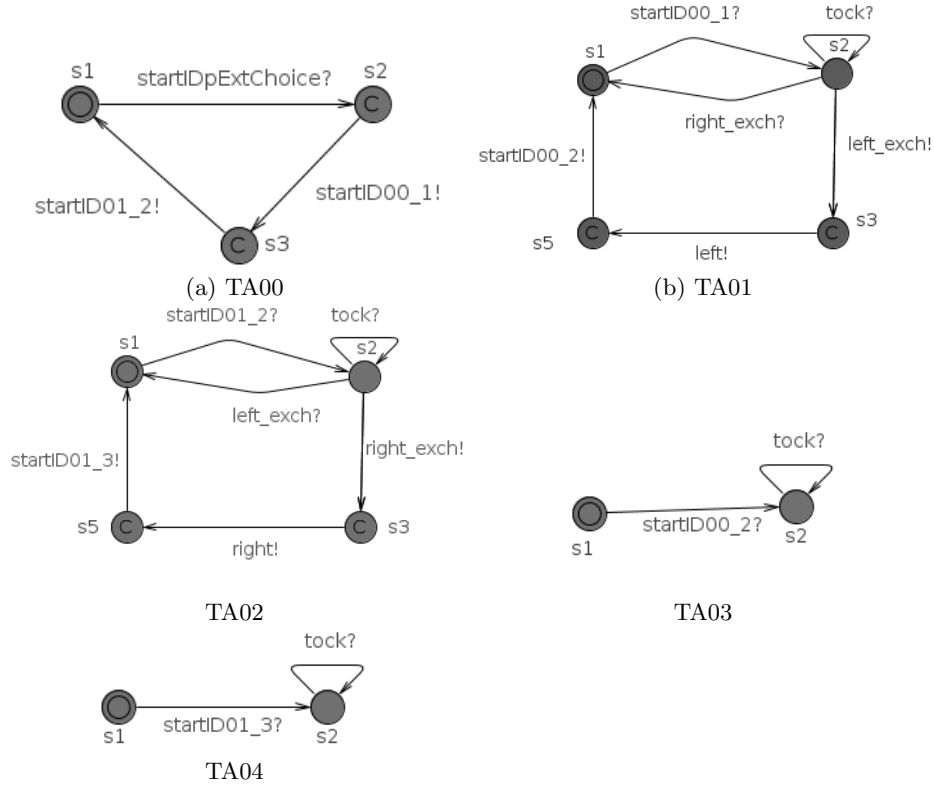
s1
startIDpExtChoice?
s2
C
startID01_2!
startID00_1!
C
s3

(a) TA00

startID00_1?
tock?
s1
s2
right_exch?
startID00_2!
left_exch!
s5
C
C
s3
left!

(b) TA01

startID01_2?
tock?
s1
s2
left_exch?
startID01_3!
right_exch!
s5
C
C
s3
right!

TA02

tock?
s1
startID00_2?
s2

TA03

tock?
s1
startID01_3?
s2

TA04